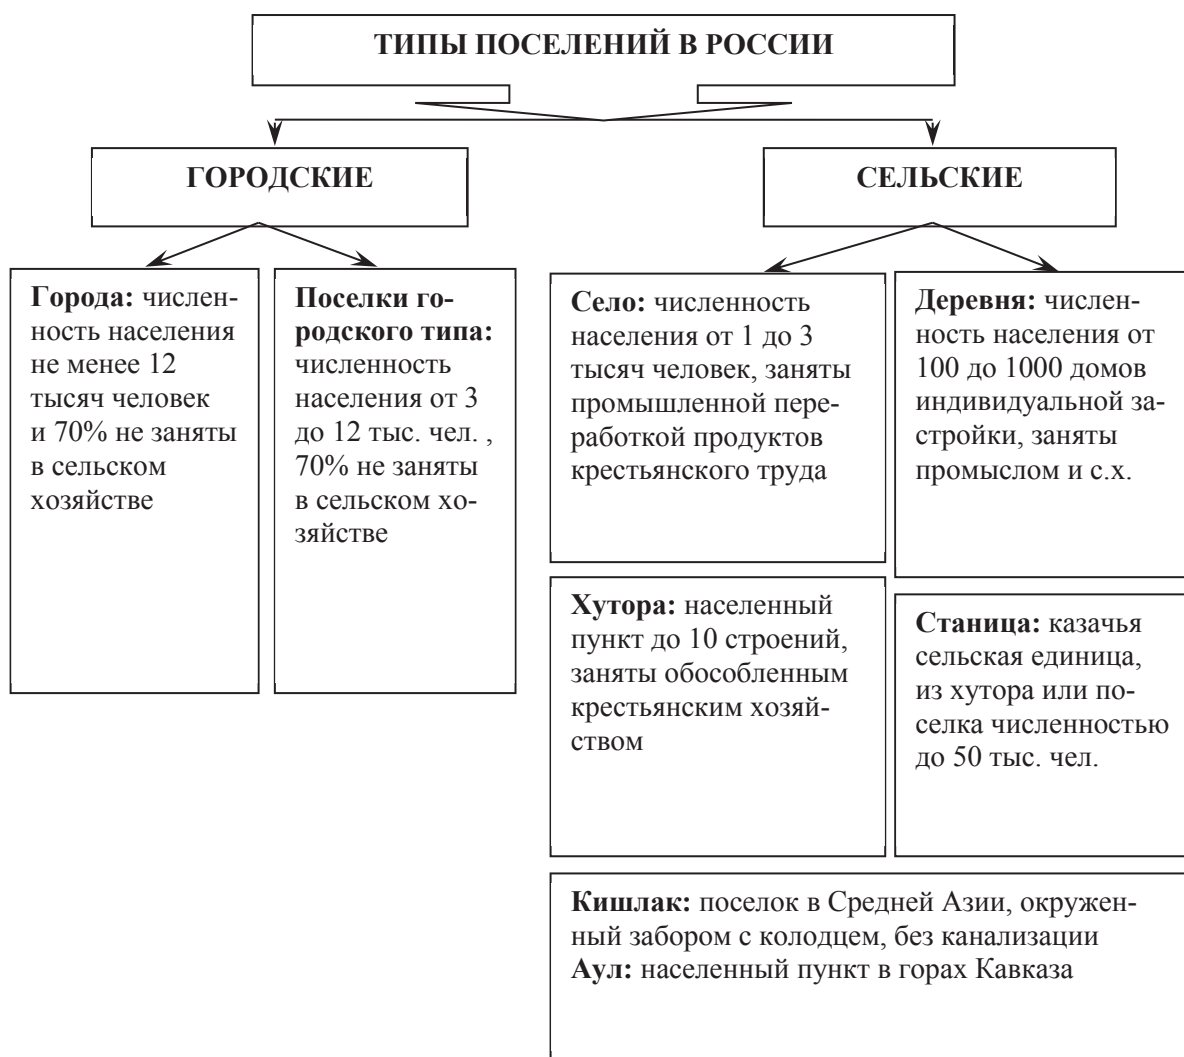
ТИПЫ ПОСЕЛЕНИЙ В РОССИИ

ГОРОДСКИЕ

СЕЛЬСКИЕ

**Города:** численность населения не менее 12 тысяч человек и 70% не заняты в сельском хозяйстве

**Поселки городского типа:** численность населения от 3 до 12 тыс. чел. , 70% не заняты в сельском хозяйстве

**Село:** численность населения от 1 до 3 тысяч человек, заняты промышленной переработкой продуктов крестьянского труда

**Деревня:** численность населения от 100 до 1000 домов индивидуальной застройки, заняты промыслом и с.х.

**Хутора:** населенный пункт до 10 строений, заняты обособленным крестьянским хозяйством

**Станица:** казачья сельская единица, из хутора или поселка численностью до 50 тыс. чел.

**Кишлак:** поселок в Средней Азии, окруженный забором с колодцем, без канализации
**Аул:** населенный пункт в горах Кавказа